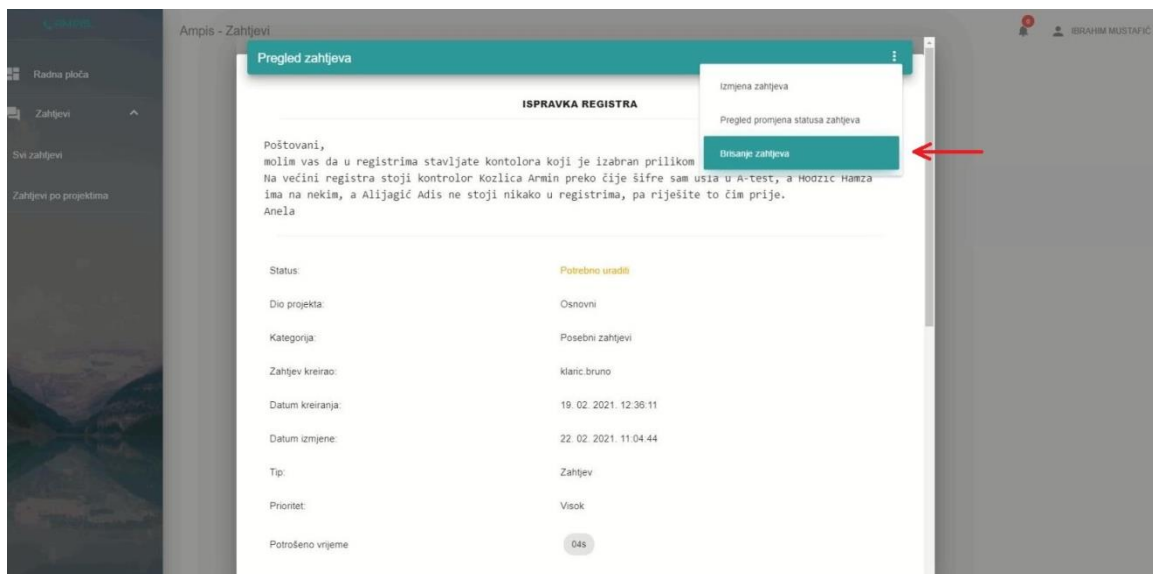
Ampis - Zahtjevi

IBRAHIM MUSTAFIĆ

Radna ploča

Zahtjevi

Svi zahtjevi

Zahtjevi po projektima

Pregled zahtjeva

Izmjena zahtjeva

Pregled promjena statusa zahtjeva

Brisanje zahtjeva

ISPRAVKA REGISTRA

Poštovani,
molim vas da u registrima stavljate kontolora koji je izabran prilikom
Na većini registra stoji kontrolor Kozlica Armin preko čije šifre sam usla u A-test, a Hodzic Hamza ima na nekim, a Alijagić Adis ne stoji nikako u registrima, pa riješite to čim prije.
Anela

| | |
|---|---|
| Status: | Potrebno uraditi |
| Dio projekta: | Osnovni |
| Kategorija: | Posebni zahtjevi |
| Zahtjev kreirao: | klaric.bruno |
| Datum kreiranja: | 19. 02. 2021. 12:36:11 |
| Datum izmjene: | 22. 02. 2021. 11:04:44 |
| Tip: | Zahtjev |
| Prioritet: | Visok |
| Potrošeno vrijeme | 04s |